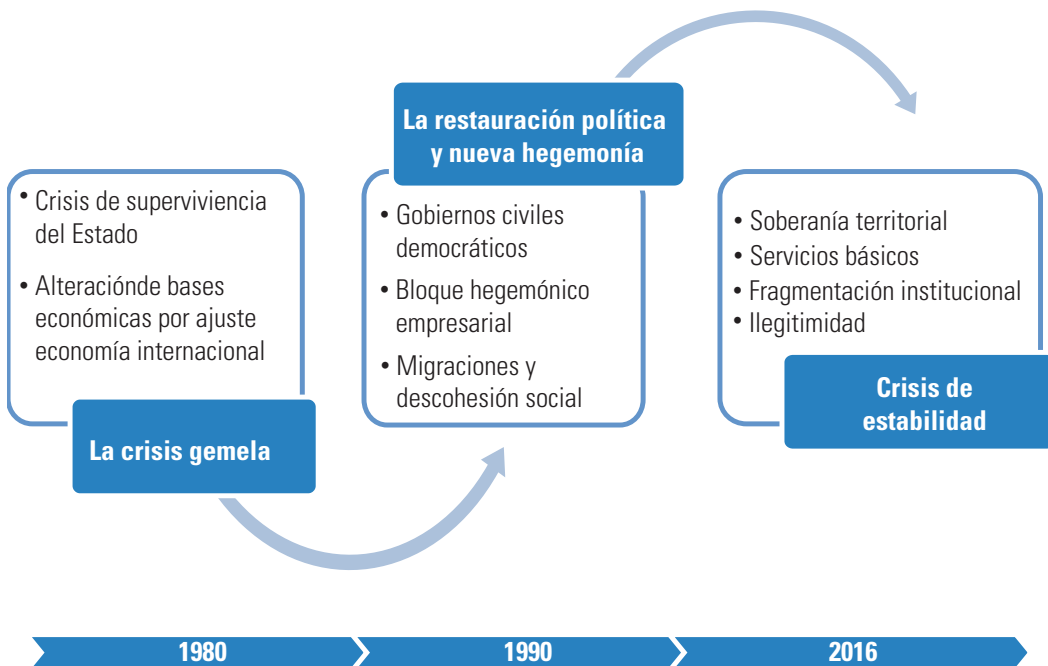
• Crisis de superviviencia del Estado

• Alteracióndе bases económicas por ajuste economía internacional

La crisis gemela

La restauración política y nueva hegemonía

• Gobiernos civiles democráticos

• Bloque hegemónico empresarial

• Migraciones y descohesión social

• Soberanía territorial
• Servicios básicos
• Fragmentación institucional
• Ilegitimidad

Crisis de estabilidad

1980

1990

2016